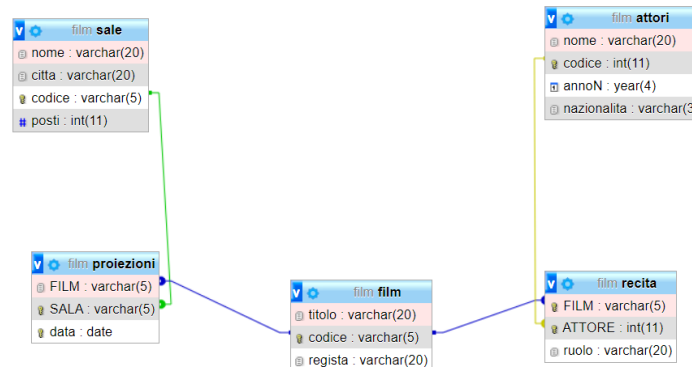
film **sale**
nome : varchar(20)
citta : varchar(20)
codice : varchar(5)
posti : int(11)

film **attori**
nome : varchar(20)
codice : int(11)
annoN : year(4)
nazionalita : varchar(3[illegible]

film **proiezioni**
FILM : varchar(5)
SALA : varchar(5)
data : date

film **film**
titolo : varchar(20)
codice : varchar(5)
regista : varchar(20)

film **recita**
FILM : varchar(5)
ATTORE : int(11)
ruolo : varchar(20)